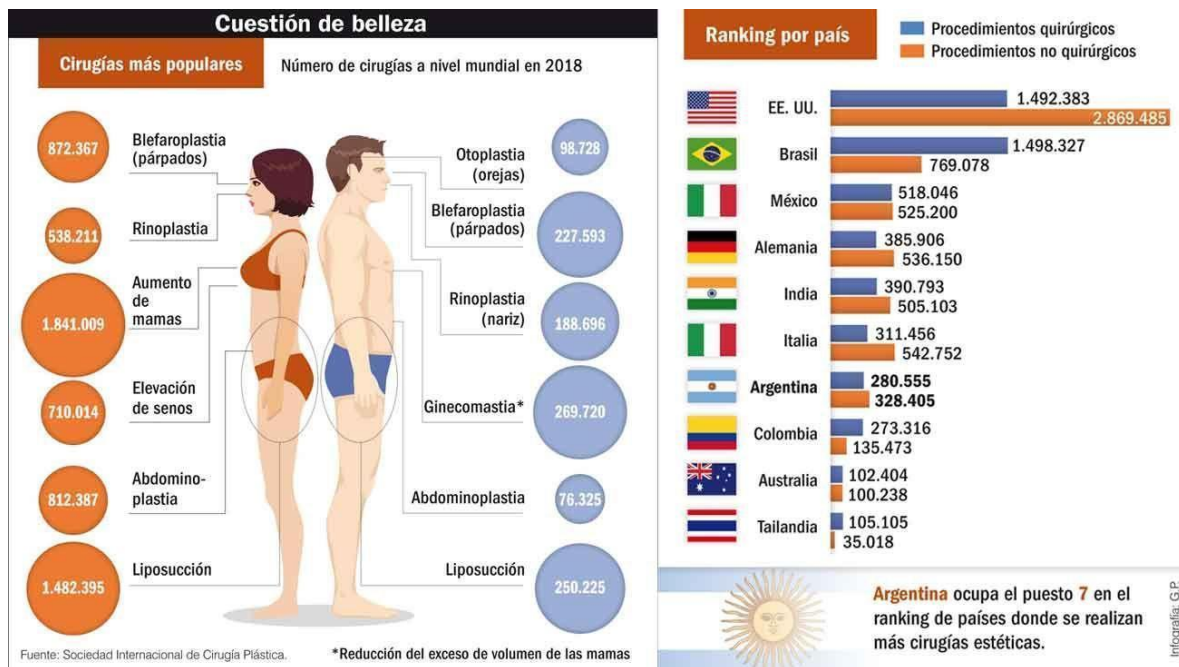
Cuestión de belleza

Cirugías más populares

Número de cirugías a nivel mundial en 2018

872.367 Blefaroplastia (párpados)

538.211 Rinoplastia

1.841.009 Aumento de mamas

710.014 Elevación de senos

812.387 Abdominoplastia

1.482.395 Liposucción

Otoplastia (orejas) 98.728

Blefaroplastia (párpados) 227.593

Rinoplastia (nariz) 188.696

Ginecomastia* 269.720

Abdominoplastia 76.325

Liposucción 250.225

Fuente: Sociedad Internacional de Cirugía Plástica.

*Reducción del exceso de volumen de las mamas

Ranking por país

Procedimientos quirúrgicos
Procedimientos no quirúrgicos

| País | Procedimientos quirúrgicos | Procedimientos no quirúrgicos |
|---|---|---|
| EE. UU. | 1.492.383 | 2.869.485 |
| Brasil | 1.498.327 | 769.078 |
| México | 518.046 | 525.200 |
| Alemania | 385.906 | 536.150 |
| India | 390.793 | 505.103 |
| Italia | 311.456 | 542.752 |
| Argentina | 280.555 | 328.405 |
| Colombia | 273.316 | 135.473 |
| Australia | 102.404 | 100.238 |
| Tailandia | 105.105 | 35.018 |

Argentina ocupa el puesto 7 en el ranking de países donde se realizan más cirugías estéticas.

Infografía: G.P.